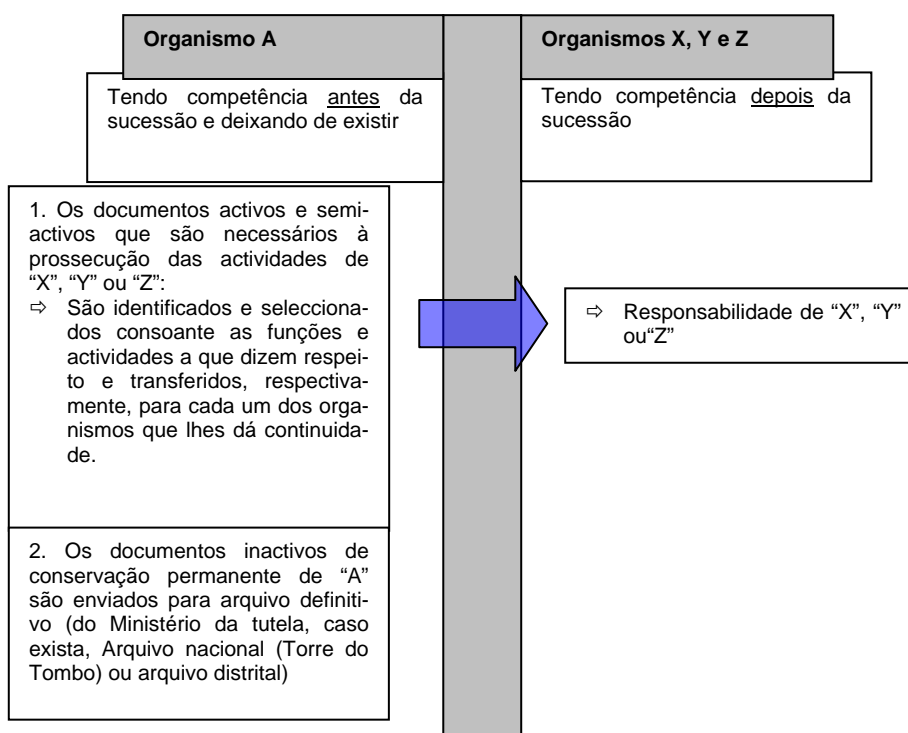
Organismo A

Organismos X, Y e Z

Tendo competência antes da sucessão e deixando de existir

Tendo competência depois da sucessão

1. Os documentos activos e semiactivos que são necessários à prossecução das actividades de "X", "Y" ou "Z":
⇨ São identificados e seleccionados consoante as funções e actividades a que dizem respeito e transferidos, respectivamente, para cada um dos organismos que lhes dá continuidade.

⇨ Responsabilidade de "X", "Y" ou"Z"

2. Os documentos inactivos de conservação permanente de "A" são enviados para arquivo definitivo (do Ministério da tutela, caso exista, Arquivo nacional (Torre do Tombo) ou arquivo distrital)